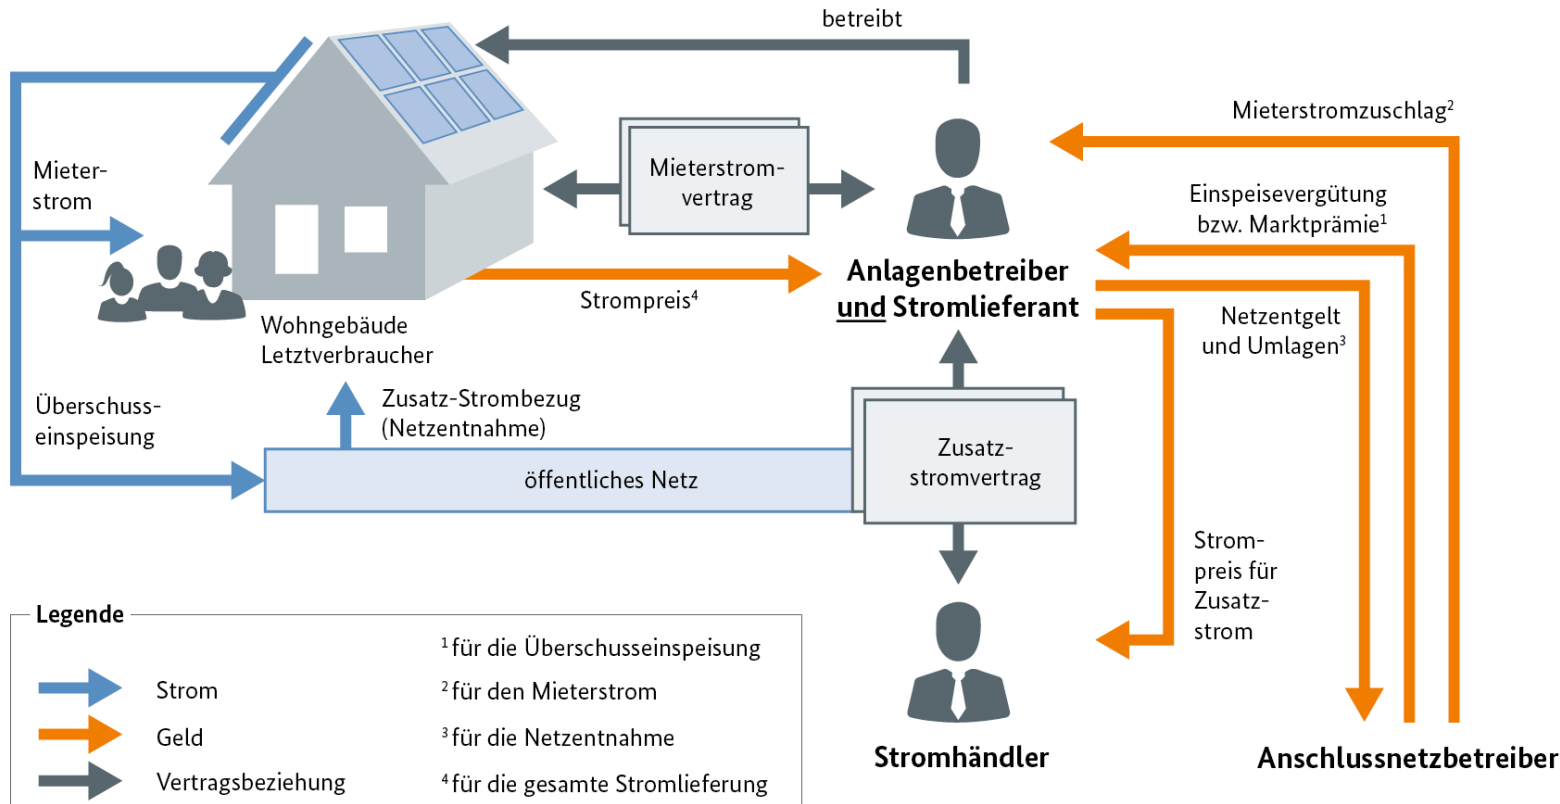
betreibt

Mieterstromzuschlag$^2$

Mieterstrom

Mieterstromvertrag

Einspeisevergütung bzw. Marktprämie$^1$

Anlagenbetreiber und Stromlieferant

Strompreis$^4$

Netzentgelt und Umlagen$^3$

Wohngebäude Letztverbraucher

Überschusseinspeisung

Zusatz-Strombezug (Netzentnahme)

öffentliches Netz

Zusatzstromvertrag

Strompreis für Zusatzstrom

Legende

Strom

Geld

Vertragsbeziehung

$^1$ für die Überschusseinspeisung

$^2$ für den Mieterstrom

$^3$ für die Netzentnahme

$^4$ für die gesamte Stromlieferung

Stromhändler

Anschlussnetzbetreiber